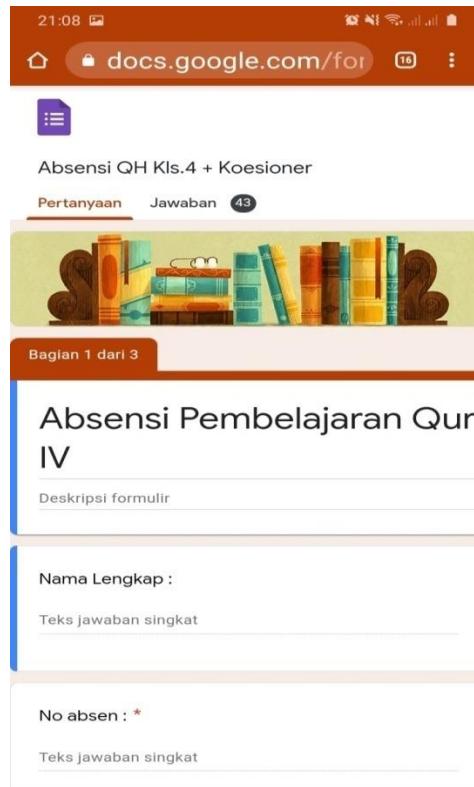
21:08

docs.google.com/for

16

Absensi QH Kls.4 + Koesioner

Pertanyaan Jawaban 43

Bagian 1 dari 3

Absensi Pembelajaran Qur
IV

Deskripsi formulir

Nama Lengkap :

Teks jawaban singkat

No absen : *

Teks jawaban singkat